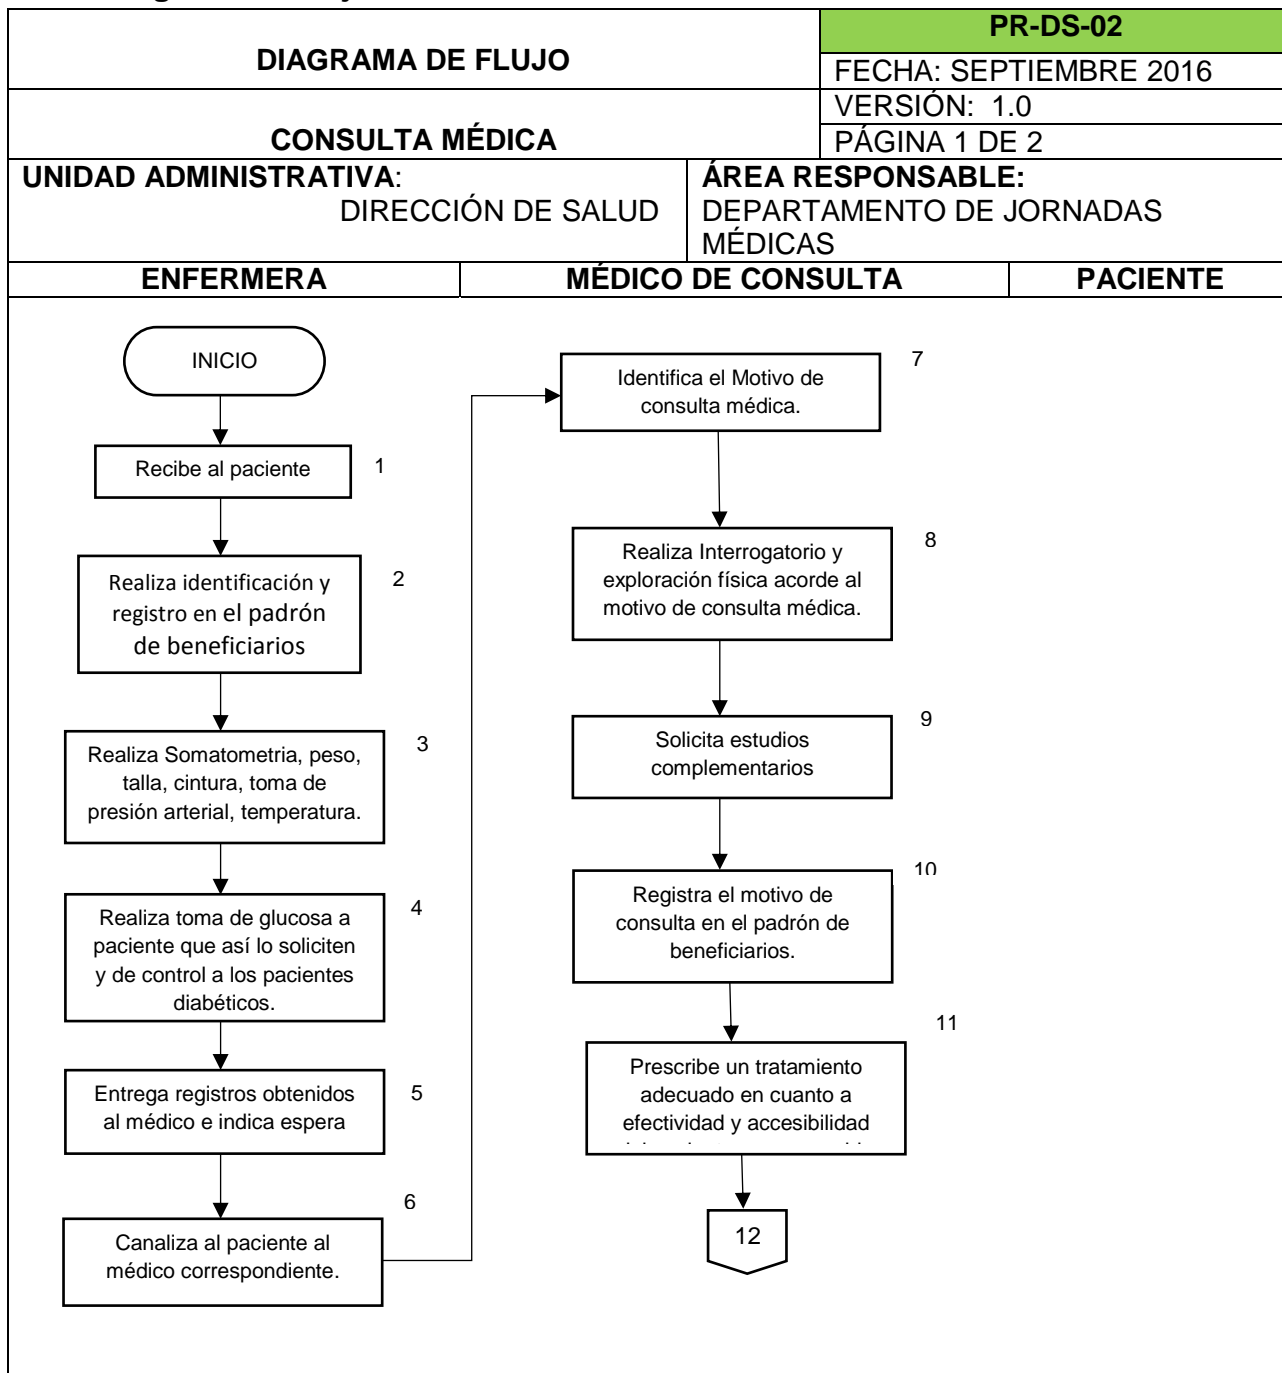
| DIAGRAMA DE FLUJO | PR-DS-02 |
|---|---|
| | FECHA: SEPTIEMBRE 2016 |
| CONSULTA MÉDICA | VERSIÓN: 1.0 |
| | PÁGINA 1 DE 2 |

UNIDAD ADMINISTRATIVA: DIRECCIÓN DE SALUD

ÁREA RESPONSABLE: DEPARTAMENTO DE JORNADAS MÉDICAS

| ENFERMERA | MÉDICO DE CONSULTA | PACIENTE |
|---|---|---|

INICIO

1 Recibe al paciente

2 Realiza identificación y registro en el padrón de beneficiarios

3 Realiza Somatometria, peso, talla, cintura, toma de presión arterial, temperatura.

4 Realiza toma de glucosa a paciente que así lo soliciten y de control a los pacientes diabéticos.

5 Entrega registros obtenidos al médico e indica espera

6 Canaliza al paciente al médico correspondiente.

7 Identifica el Motivo de consulta médica.

8 Realiza Interrogatorio y exploración física acorde al motivo de consulta médica.

9 Solicita estudios complementarios

10 Registra el motivo de consulta en el padrón de beneficiarios.

11 Prescribe un tratamiento adecuado en cuanto a efectividad y accesibilidad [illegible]

12